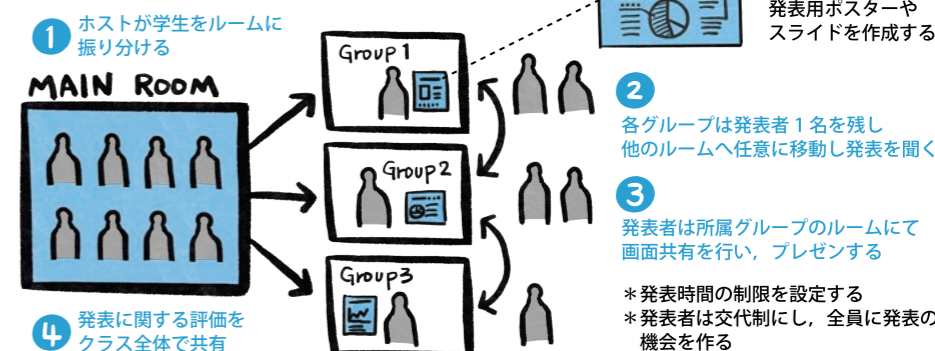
1 ホストが学生をルームに振り分ける

MAIN ROOM

Group 1

Group 2

Group3

発表用ポスターやスライドを作成する

2 各グループは発表者１名を残し他のルームへ任意に移動し発表を聞く

3 発表者は所属グループのルームにて画面共有を行い，プレゼンする

＊発表時間の制限を設定する
＊発表者は交代制にし，全員に発表の機会を作る

4 発表に関する評価をクラス全体で共有